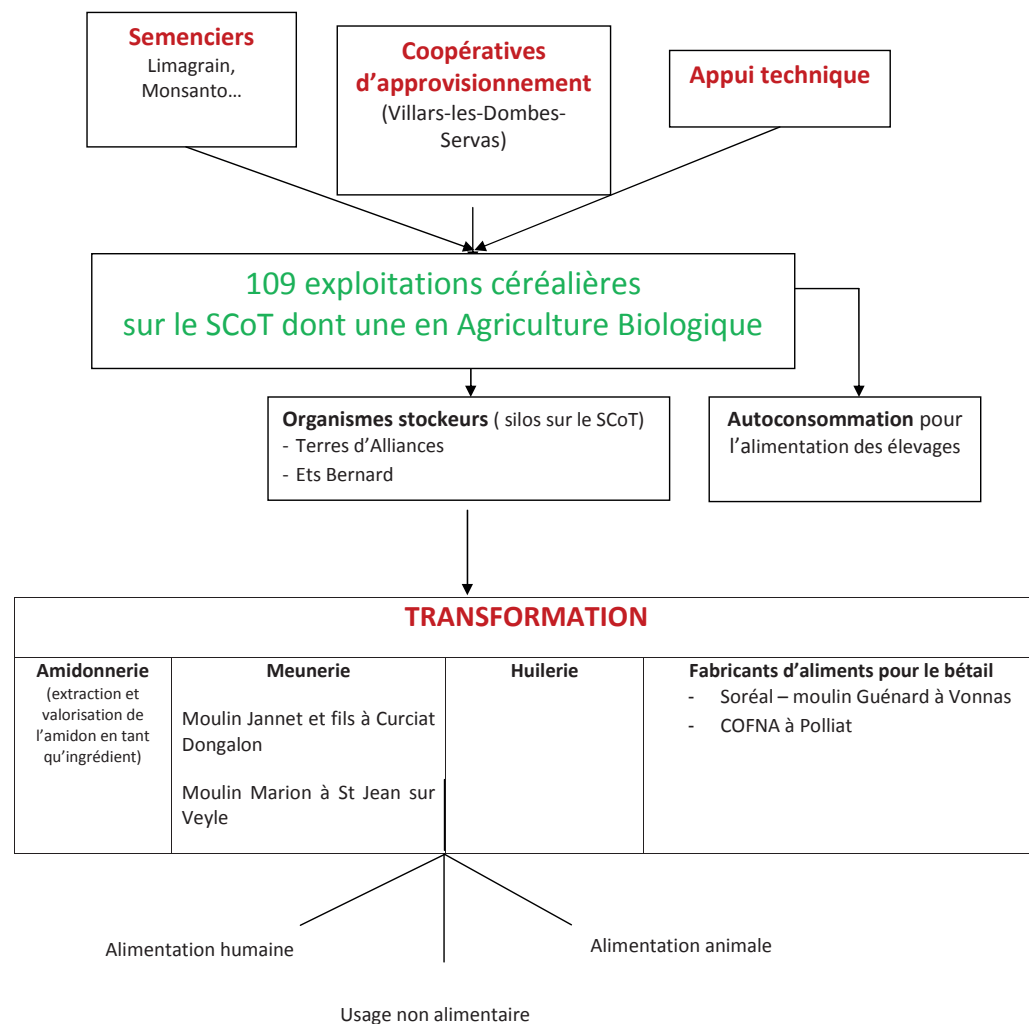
Semenciers
Limagrain, Monsanto…

Coopératives d'approvisionnement
(Villars-les-Dombes-Servas)

Appui technique

109 exploitations céréalières sur le SCoT dont une en Agriculture Biologique

Organismes stockeurs ( silos sur le SCoT)
- Terres d'Alliances
- Ets Bernard

Autoconsommation pour l'alimentation des élevages

TRANSFORMATION

| Amidonnerie (extraction et valorisation de l'amidon en tant qu'ingrédient) | Meunerie | Huilerie | Fabricants d'aliments pour le bétail |
|---|---|---|---|
| | Moulin Jannet et fils à Curciat Dongalon<br>Moulin Marion à St Jean sur Veyle | | - Soréal – moulin Guénard à Vonnas<br>- COFNA à Polliat |

Alimentation humaine

Alimentation animale

Usage non alimentaire